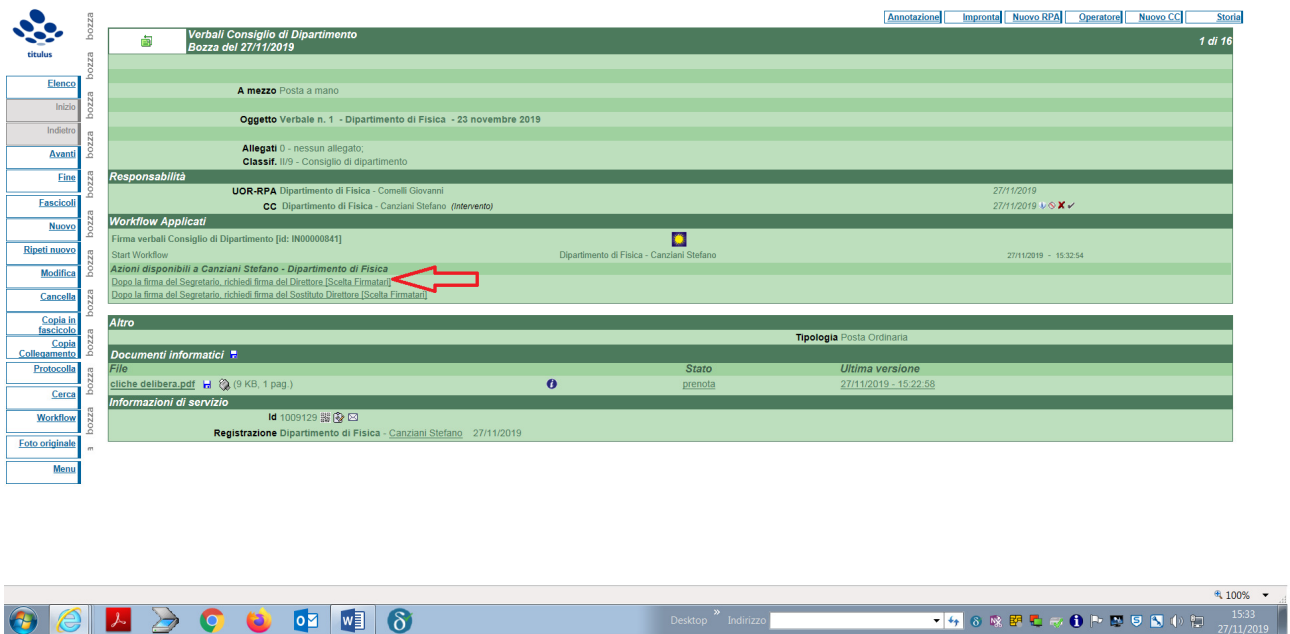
titulus

Elenco
Inizio
Indietro
Avanti
Fine
Fascicoli
Nuovo
Ripeti nuovo
Modifica
Cancella
Copia in fascicolo
Copia Collegamento
Protocolla
Cerca
Workflow
Foto originale
Menu

bozza bozza bozza bozza bozza bozza bozza bozza bozza bozza bozza

Annotazione | Impronta | Nuovo RPA | Operatore | Nuovo CC | Storia

Verbali Consiglio di Dipartimento
Bozza del 27/11/2019
1 di 16

A mezzo Posta a mano

Oggetto Verbale n. 1 - Dipartimento di Fisica - 23 novembre 2019

Allegati 0 - nessun allegato;
Classif. II/9 - Consiglio di dipartimento

Responsabilità
UOR-RPA Dipartimento di Fisica - Comelli Giovanni 27/11/2019
CC Dipartimento di Fisica - Canziani Stefano (Intervento) 27/11/2019

Workflow Applicati
Firma verbali Consiglio di Dipartimento [id: IN00000841]
Start Workflow Dipartimento di Fisica - Canziani Stefano 27/11/2019 - 15:32:54
Azioni disponibili a Canziani Stefano - Dipartimento di Fisica
Dopo la firma del Segretario, richiedi firma del Direttore [Scelta Firmatari]
Dopo la firma del Segretario, richiedi firma del Sostituto Direttore [Scelta Firmatari]

Altro
Tipologia Posta Ordinaria

Documenti informatici
| File | Stato | Ultima versione |
|---|---|---|
| cliche delibera.pdf (9 KB, 1 pag.) | prenota | 27/11/2019 - 15:22:58 |

Informazioni di servizio
Id 1009129
Registrazione Dipartimento di Fisica - Canziani Stefano 27/11/2019

100%

Desktop Indirizzo
15:33
27/11/2019